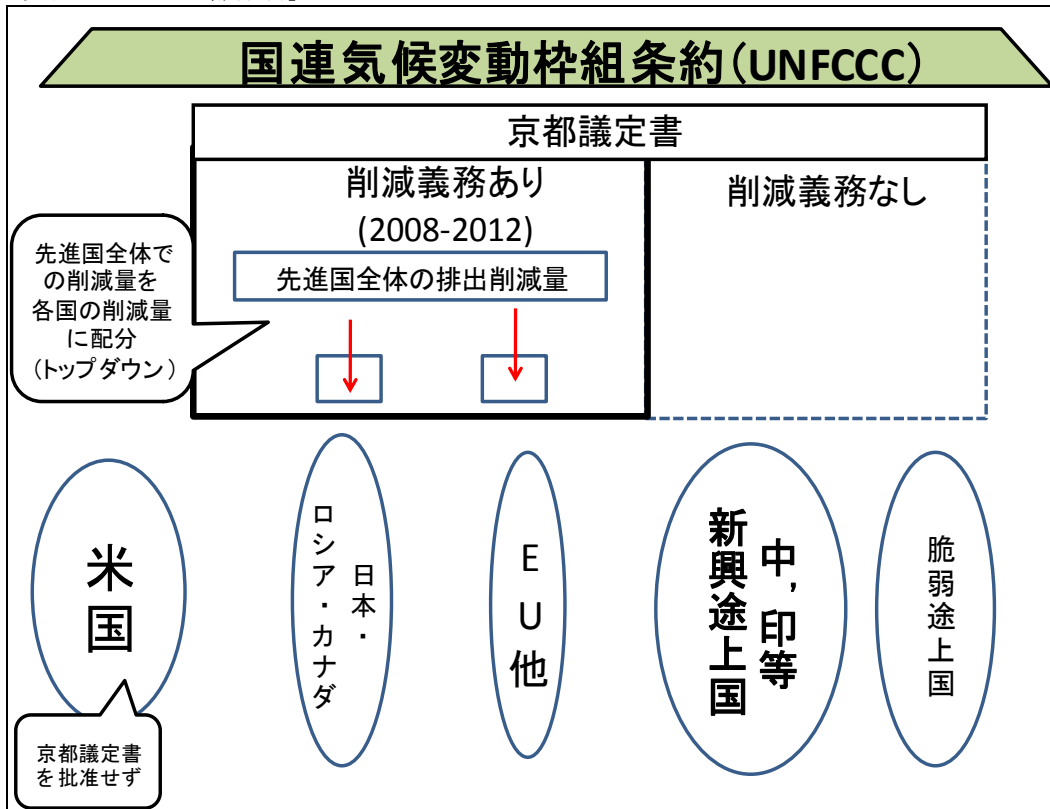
国連気候変動枠組条約（UNFCCC）

京都議定書

削減義務あり
(2008-2012)

先進国全体の排出削減量

削減義務なし

先進国全体での削減量を各国の削減量に配分（トップダウン）

米国

京都議定書を批准せず

日本・ロシア・カナダ

EU他

中，印等

新興途上国

脆弱途上国